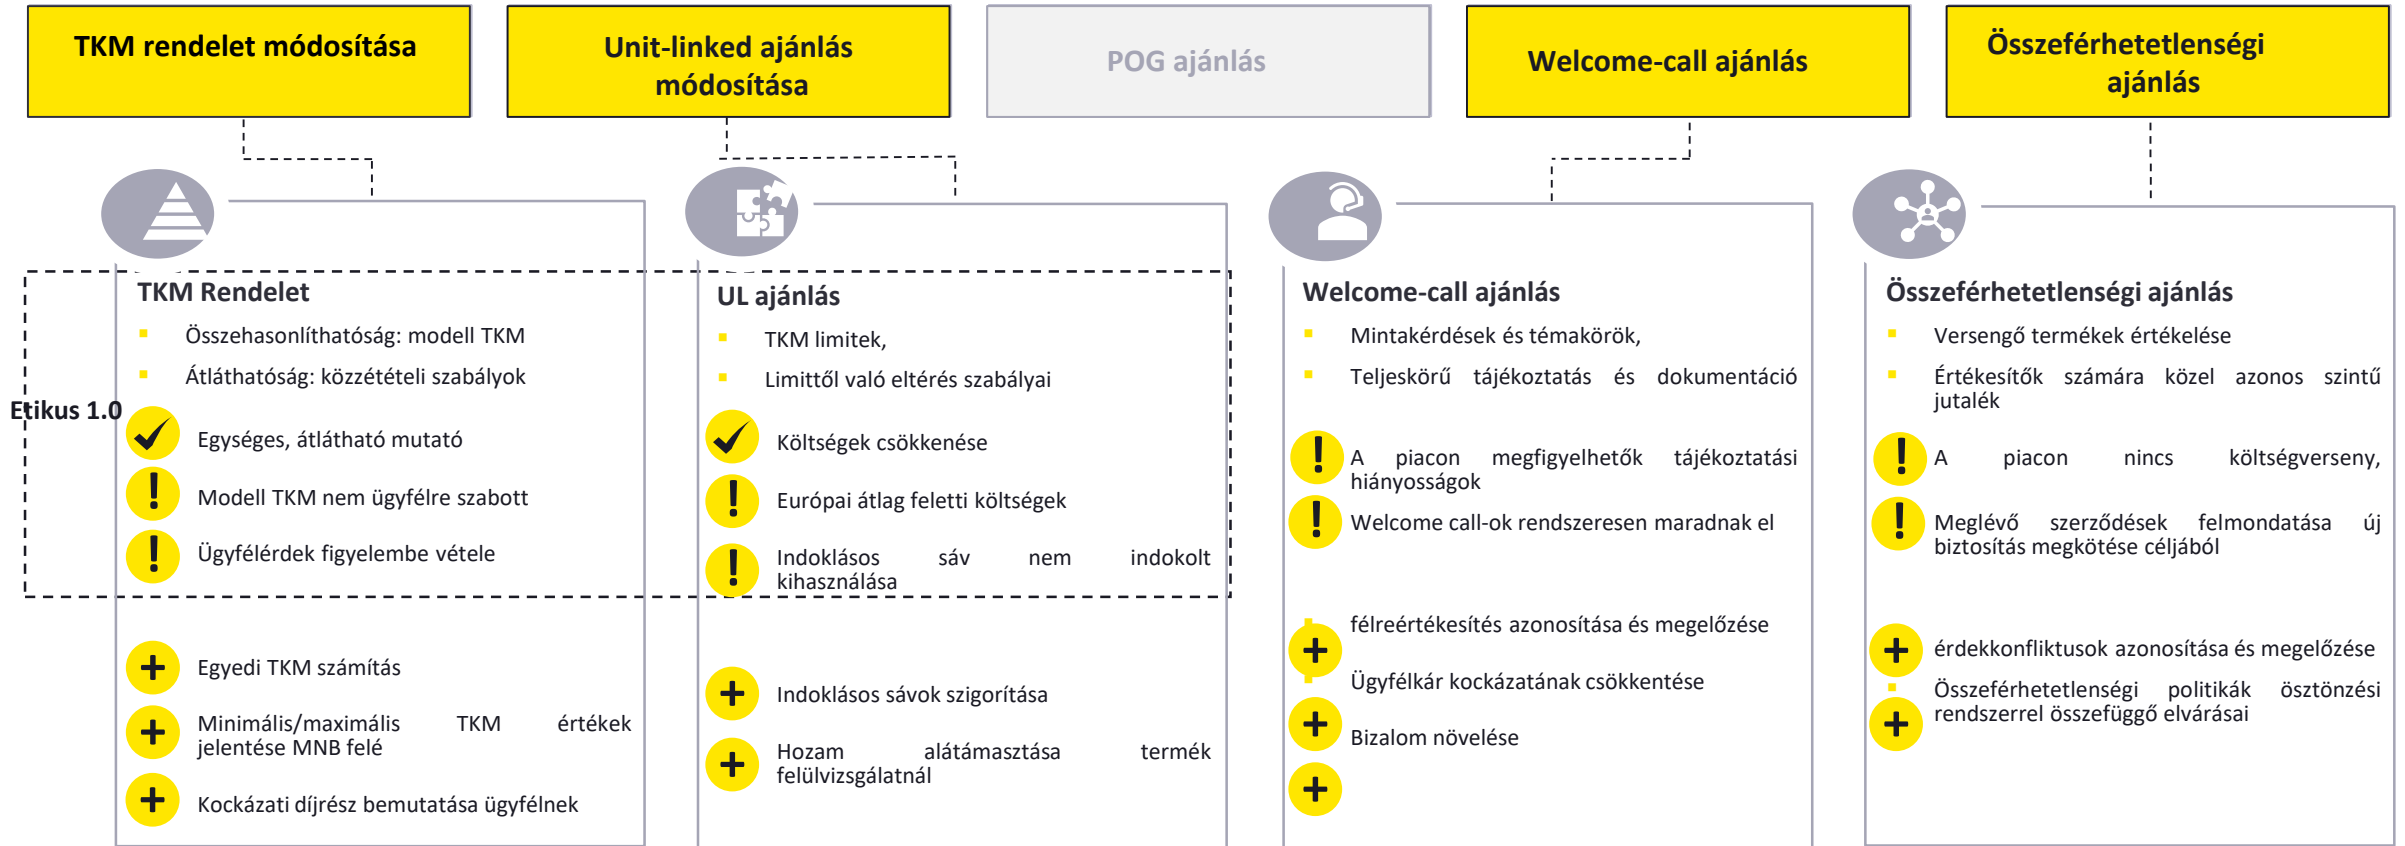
TKM rendelet módosítása

Unit-linked ajánlás módosítása

POG ajánlás

Welcome-call ajánlás

Összeférhetetlenségi ajánlás

Etikus 1.0

TKM Rendelet

Összehasonlíthatóság: modell TKM

Átláthatóság: közzétételi szabályok

Egységes, átlátható mutató

Modell TKM nem ügyfélre szabott

Ügyfélérdek figyelembe vétele

Egyedi TKM számítás

Minimális/maximális TKM értékek jelentése MNB felé

Kockázati díjrész bemutatása ügyfélnek

UL ajánlás

TKM limitek,

Limittől való eltérés szabályai

Költségek csökkenése

Európai átlag feletti költségek

Indoklásos sáv nem indokolt kihasználása

Indoklásos sávok szigorítása

Hozam alátámasztása termék felülvizsgálatnál

Welcome-call ajánlás

Mintakérdések és témakörök,

Teljeskörű tájékoztatás és dokumentáció

A piacon megfigyelhetők tájékoztatási hiányosságok

Welcome call-ok rendszeresen maradnak el

félreértékesítés azonosítása és megelőzése

Ügyfélkár kockázatának csökkentése

Bizalom növelése

Összeférhetetlenségi ajánlás

Versengő termékek értékelése

Értékesítők számára közel azonos szintű jutalék

A piacon nincs költségverseny,

Meglévő szerződések felmondatása új biztosítás megkötése céljából

érdekkonfliktusok azonosítása és megelőzése

Összeférhetetlenségi politikák ösztönzési rendszerrel összefüggő elvárásai